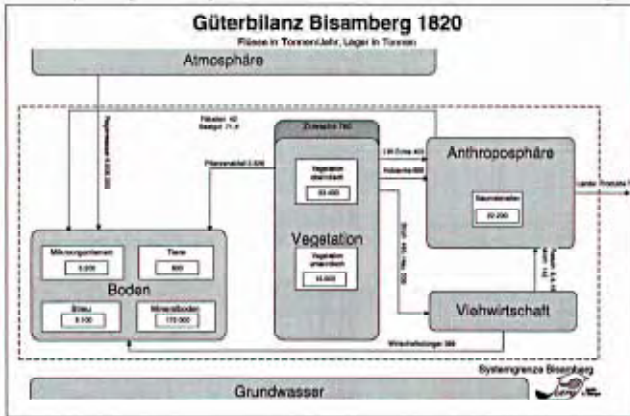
Güterbilanz Bisamberg 1820

Flüsse in Tonnen/Jahr, Lager in Tonnen

Atmosphäre

Regenwasser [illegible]

Fäkalien 40
Saatgut 71,6

Pflanzenabfall 3.026

Zuwachs 760

Vegetation oberirdisch
33.400

Vegetation
Vegetation unterirdisch
14.600

LW-Ernte 403
Holzernte 696

Anthroposphäre

Baumaterialien
22.200

Lander. Produkte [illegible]

Mikroorganismen
5.200

Tiere
600

Boden

Streu
8.100

Mineralboden
170.000

Viehwirtschaft

Wirtschaftsdünger 389

Systemgrenze Bisamberg

Grundwasser